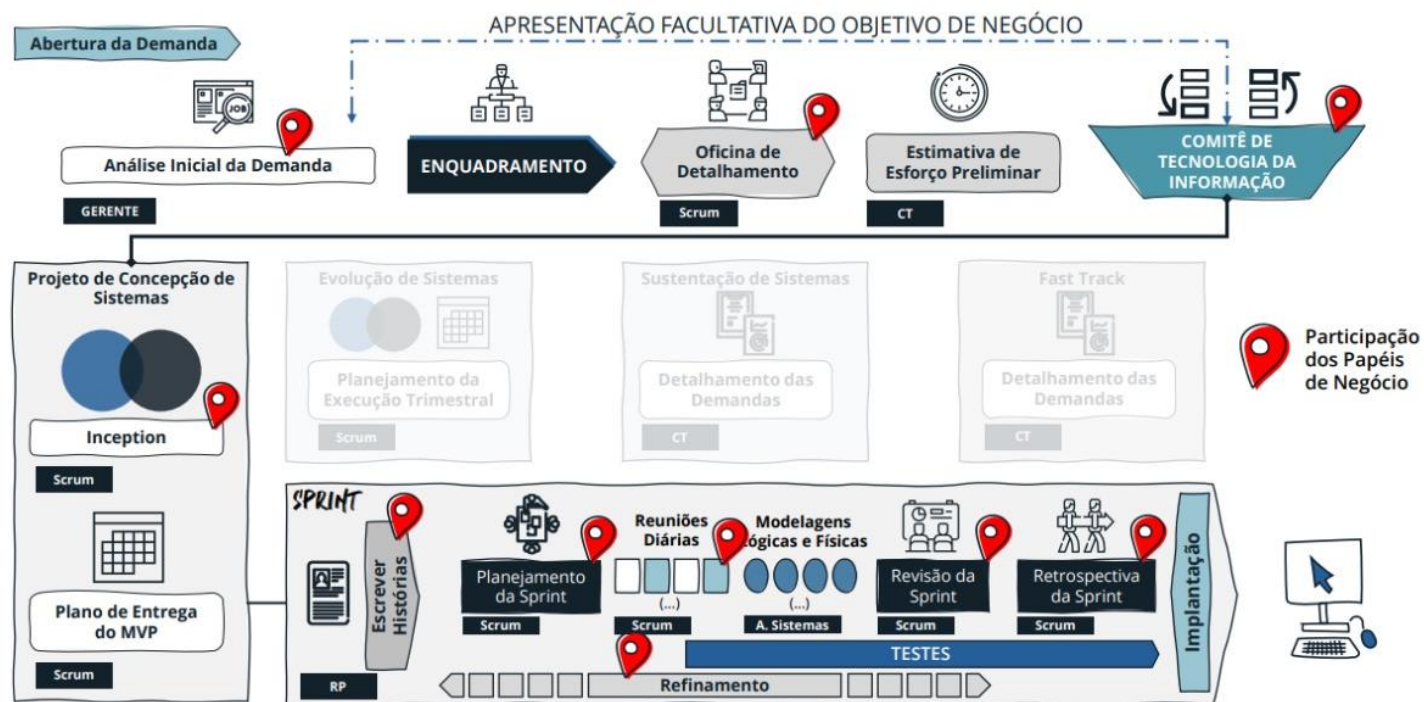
APRESENTAÇÃO FACULTATIVA DO OBJETIVO DE NEGÓCIO

Abertura da Demanda

JOB

Análise Inicial da Demanda

GERENTE

ENQUADRAMENTO

Oficina de Detalhamento

Scrum

Estimativa de Esforço Preliminar

CT

COMITÊ DE TECNOLOGIA DA INFORMAÇÃO

Projeto de Concepção de Sistemas

Inception

Scrum

Plano de Entrega do MVP

Scrum

Evolução de Sistemas

Planejamento da Execução Trimestral

Scrum

Sustentação de Sistemas

Detalhamento das Demandas

CT

Fast Track

Detalhamento das Demandas

CT

Participação dos Papéis de Negócio

SPRINT

Escrever Histórias

RP

Planejamento da Sprint

Scrum

Reuniões Diárias

(...)

Scrum

Modelagens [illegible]ógicas e Físicas

(...)

A. Sistemas

Revisão da Sprint

Scrum

Retrospectiva da Sprint

Scrum

Implantação

TESTES

Refinamento